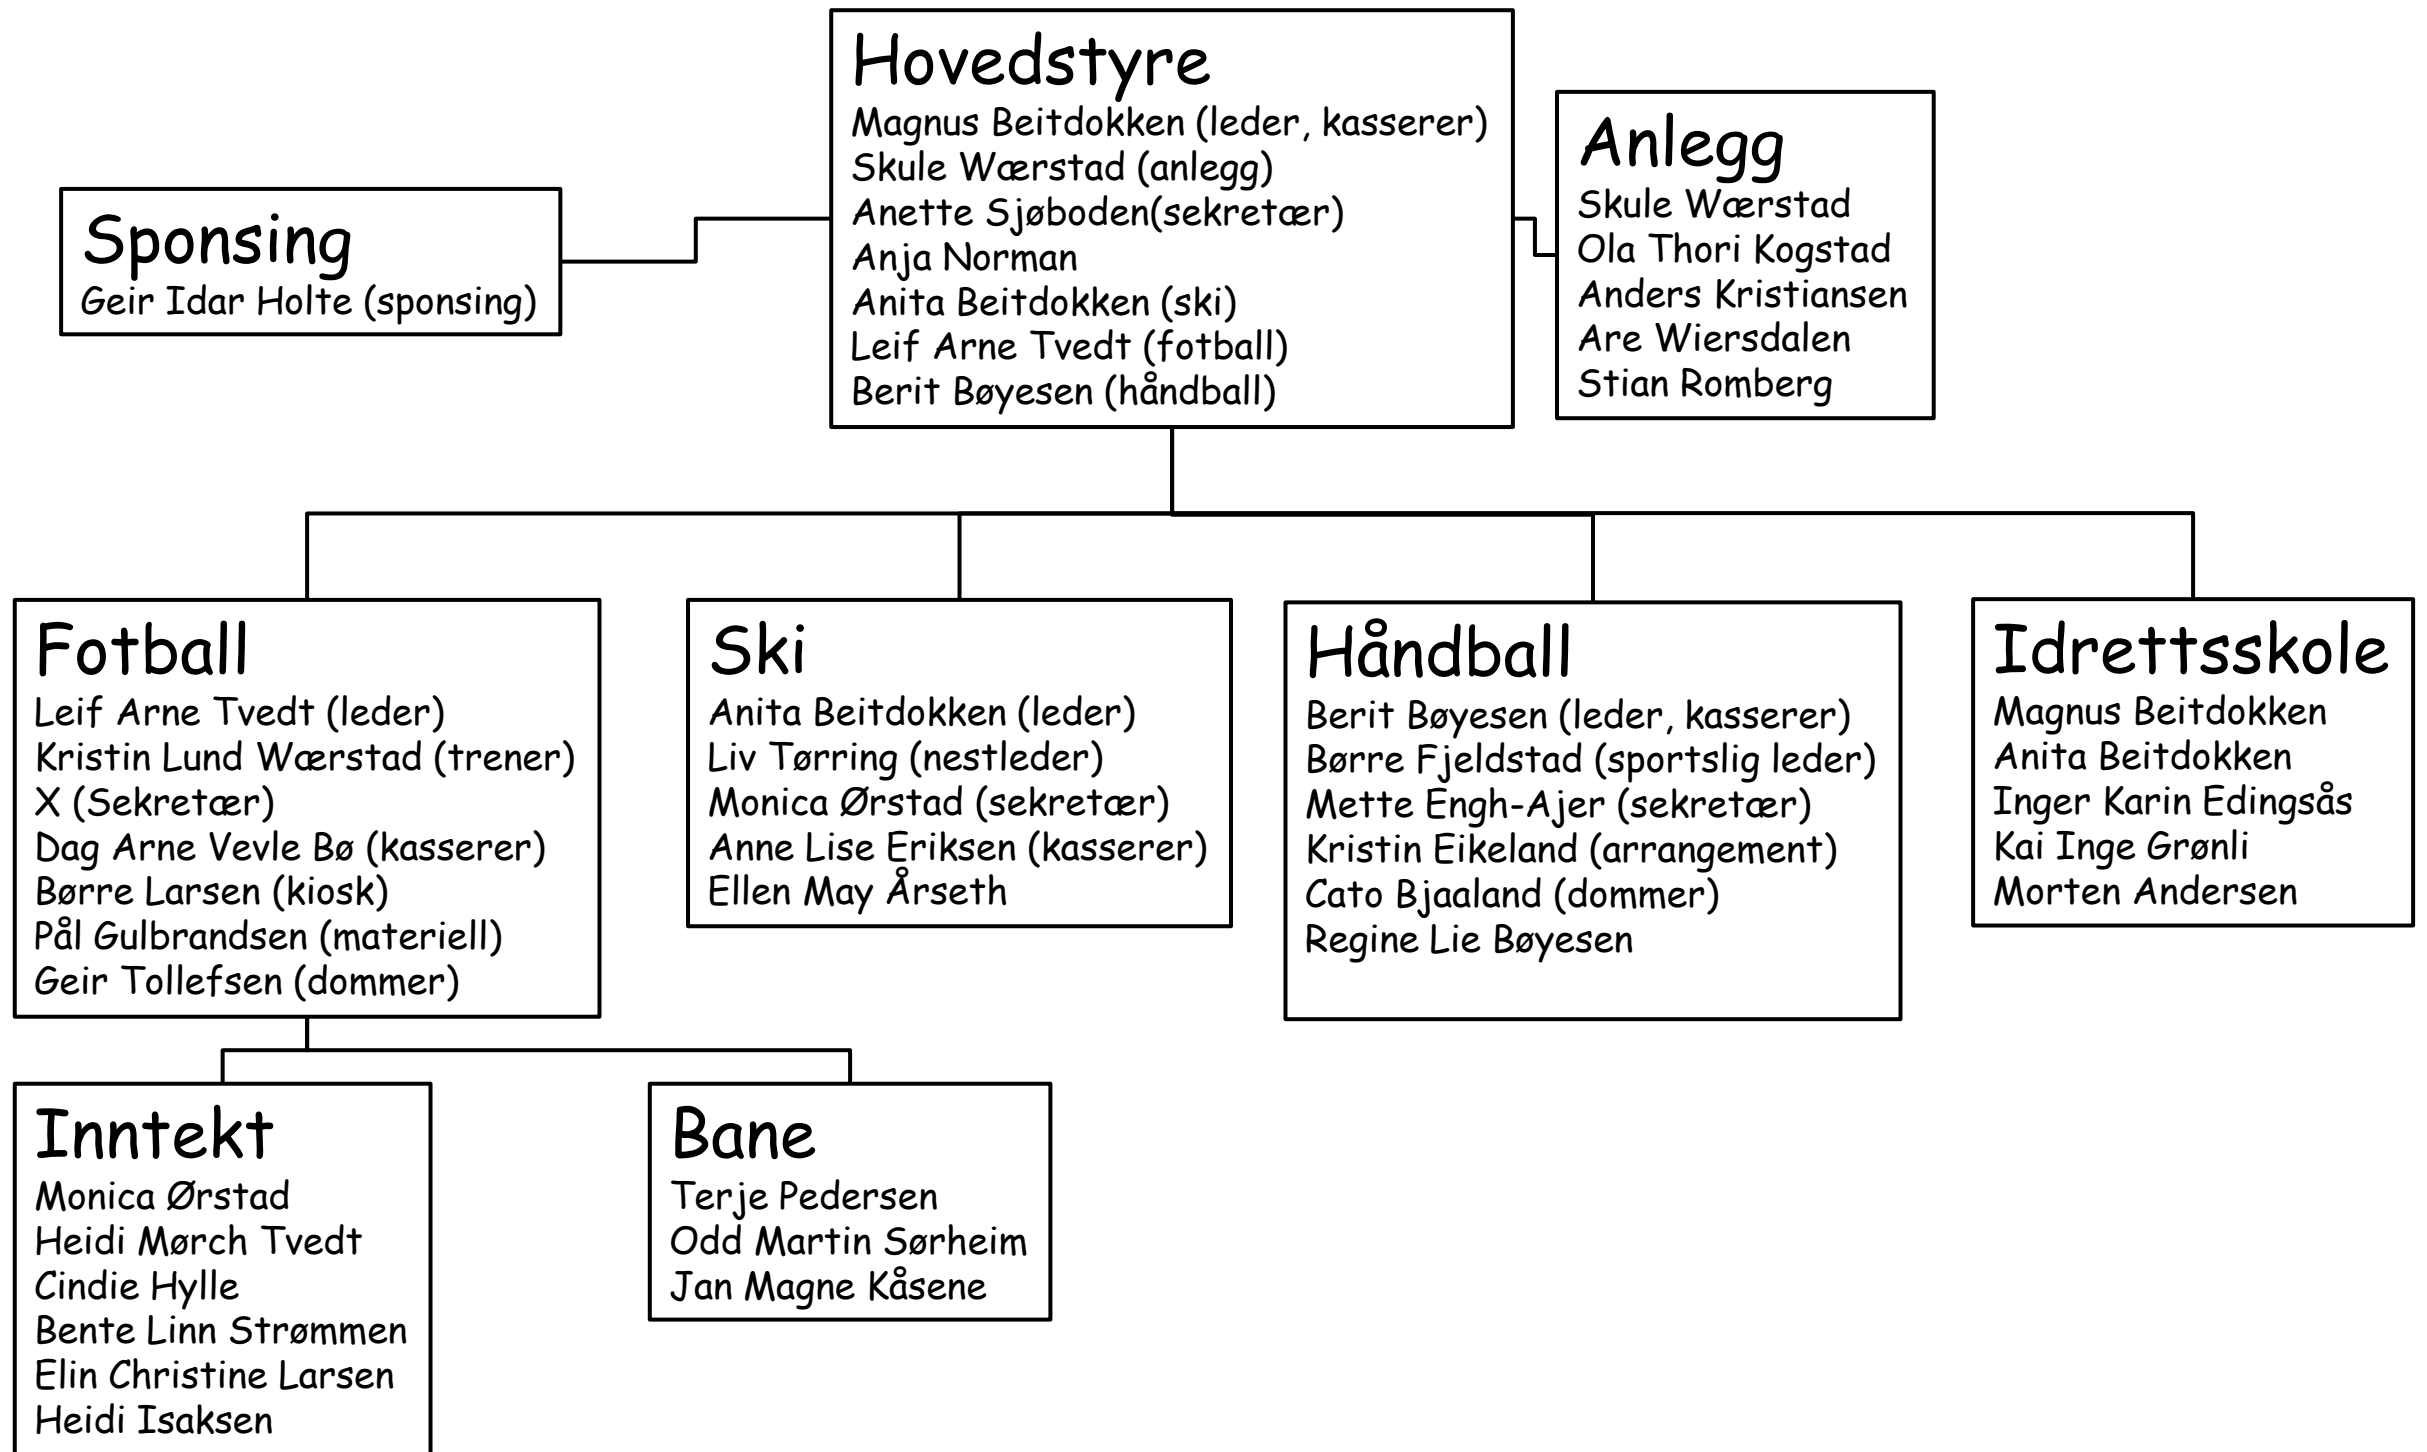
Hovedstyre
Magnus Beitdokken (leder, kasserer)
Skule Wærstad (anlegg)
Anette Sjøboden(sekretær)
Anja Norman
Anita Beitdokken (ski)
Leif Arne Tvedt (fotball)
Berit Bøyesen (håndball)

Sponsing
Geir Idar Holte (sponsing)

Anlegg
Skule Wærstad
Ola Thori Kogstad
Anders Kristiansen
Are Wiersdalen
Stian Romberg

Fotball
Leif Arne Tvedt (leder)
Kristin Lund Wærstad (trener)
X (Sekretær)
Dag Arne Vevle Bø (kasserer)
Børre Larsen (kiosk)
Pål Gulbrandsen (materiell)
Geir Tollefsen (dommer)

Ski
Anita Beitdokken (leder)
Liv Tørring (nestleder)
Monica Ørstad (sekretær)
Anne Lise Eriksen (kasserer)
Ellen May Årseth

Håndball
Berit Bøyesen (leder, kasserer)
Børre Fjeldstad (sportslig leder)
Mette Engh-Ajer (sekretær)
Kristin Eikeland (arrangement)
Cato Bjaaland (dommer)
Regine Lie Bøyesen

Idrettsskole
Magnus Beitdokken
Anita Beitdokken
Inger Karin Edingsås
Kai Inge Grønli
Morten Andersen

Inntekt
Monica Ørstad
Heidi Mørch Tvedt
Cindie Hylle
Bente Linn Strømmen
Elin Christine Larsen
Heidi Isaksen

Bane
Terje Pedersen
Odd Martin Sørheim
Jan Magne Kåsene